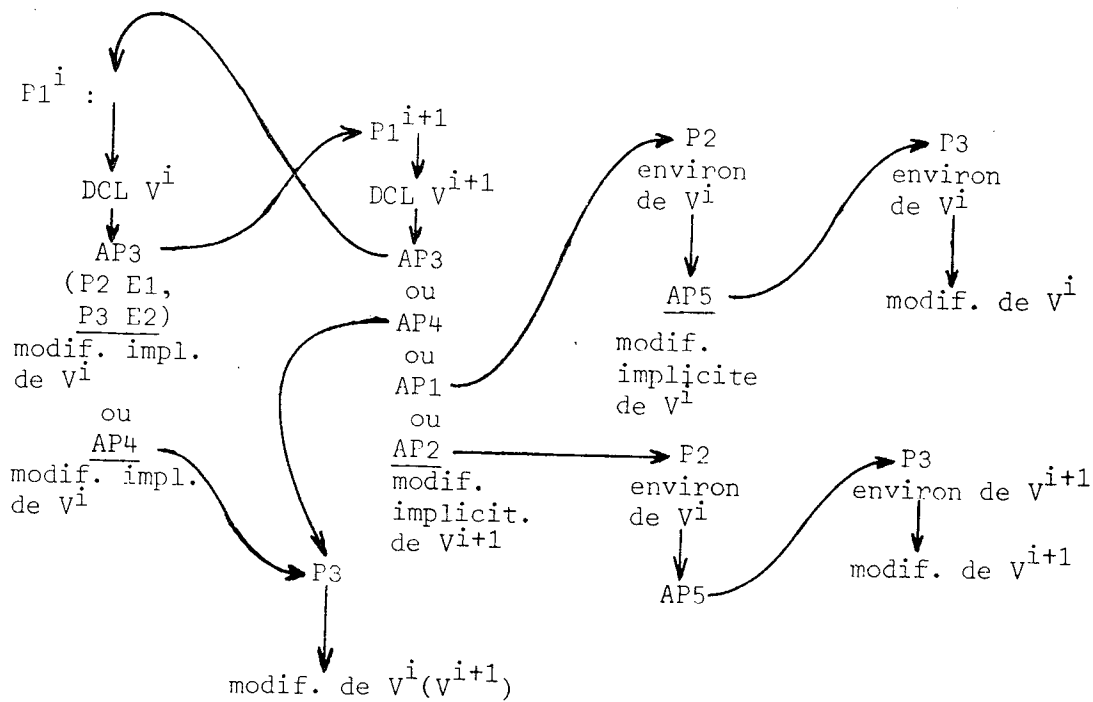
$P1^{i}$ :

DCL $V^{i}$

AP3
(P2 E1,
P3 E2)
modif. impl.
de $V^{i}$

ou

AP4
modif. impl.
de $V^{i}$

$P1^{i+1}$

DCL $V^{i+1}$

AP3
ou
AP4
ou
AP1
ou
AP2
modif.
implicit.
de $V^{i+1}$

P3

modif. de $V^{i}(V^{i+1})$

P2
environ
de $V^{i}$

AP5
modif.
implicite
de $V^{i}$

P3
environ
de $V^{i}$

modif. de $V^{i}$

P2
environ
de $V^{i}$

AP5

P3
environ de $V^{i+1}$

modif. de $V^{i+1}$